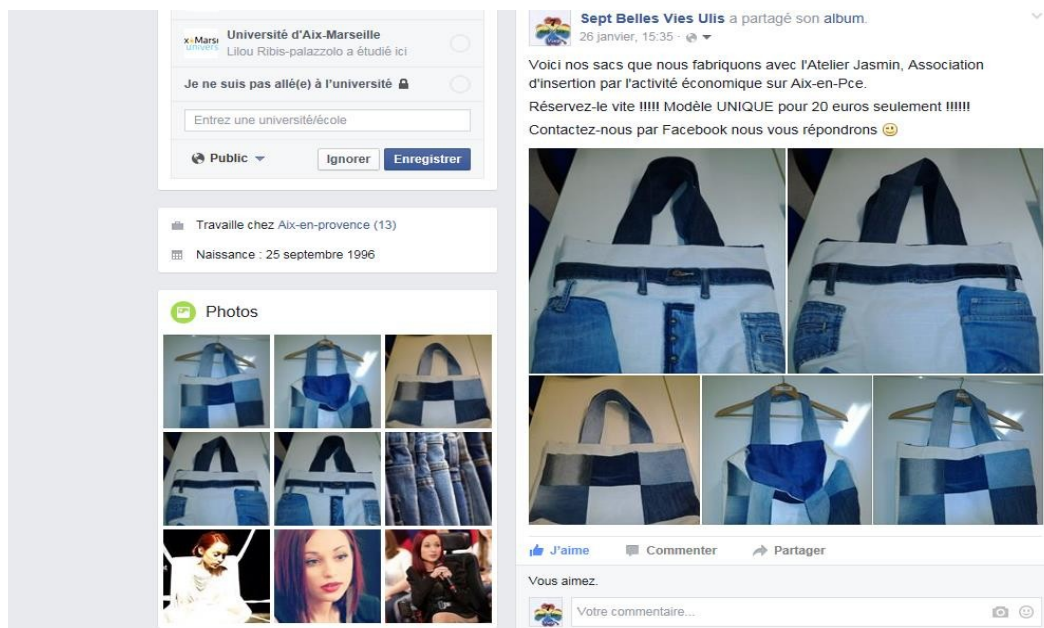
x-Marse univers Université d'Aix-Marseille
Lilou Ribis-palazzolo a étudié ici

Je ne suis pas allé(e) à l'université

Entrez une université/école

Public Ignorer Enregistrer

Travaille chez Aix-en-provence (13)

Naissance : 25 septembre 1996

Photos

Sept Belles Vies Ulis a partagé son album.
26 janvier, 15:35 ·

Voici nos sacs que nous fabriquons avec l'Atelier Jasmin, Association d'insertion par l'activité économique sur Aix-en-Pce.

Réservez-le vite !!!!! Modèle UNIQUE pour 20 euros seulement !!!!!!

Contactez-nous par Facebook nous vous répondrons 🙂

J'aime Commenter Partager

Vous aimez.

Votre commentaire...